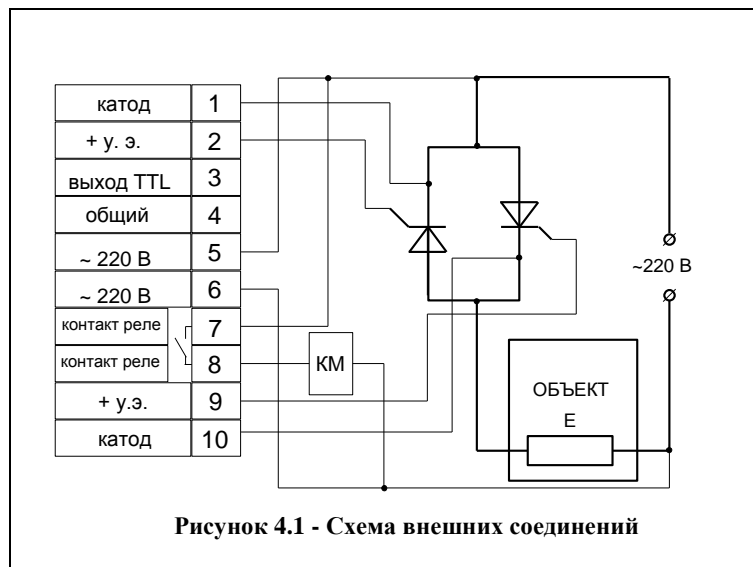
| | |
|---|---|
| катод | 1 |
| + у. э. | 2 |
| выход TTL | 3 |
| общий | 4 |
| ~ 220 В | 5 |
| ~ 220 В | 6 |
| контакт реле | 7 |
| контакт реле | 8 |
| + у.э. | 9 |
| катод | 10 |

КМ

~220 В

ОБЪЕКТ

Е

Рисунок 4.1 - Схема внешних соединений